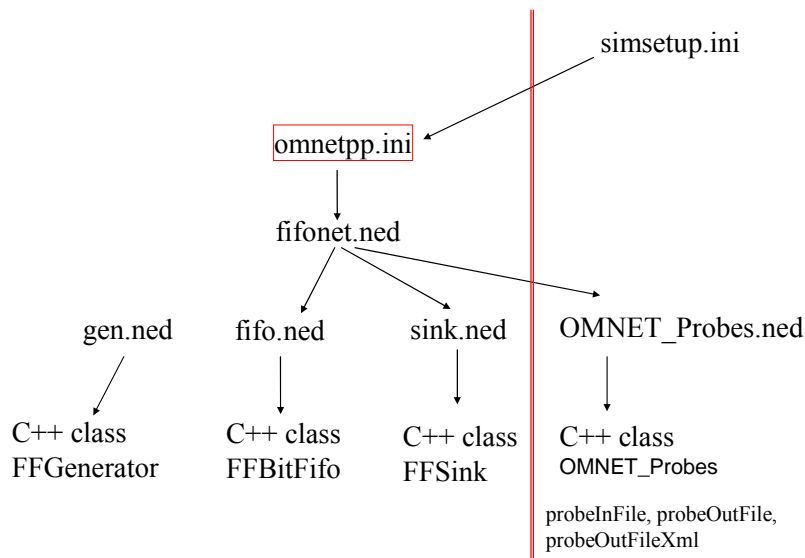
simsetup.ini

omnetpp.ini

fifonet.ned

gen.ned

fifo.ned

sink.ned

OMNET_Probes.ned

C++ class
FFGenerator

C++ class
FFBitFifo

C++ class
FFSink

C++ class
OMNET_Probes

probeInFile, probeOutFile, probeOutFileXml